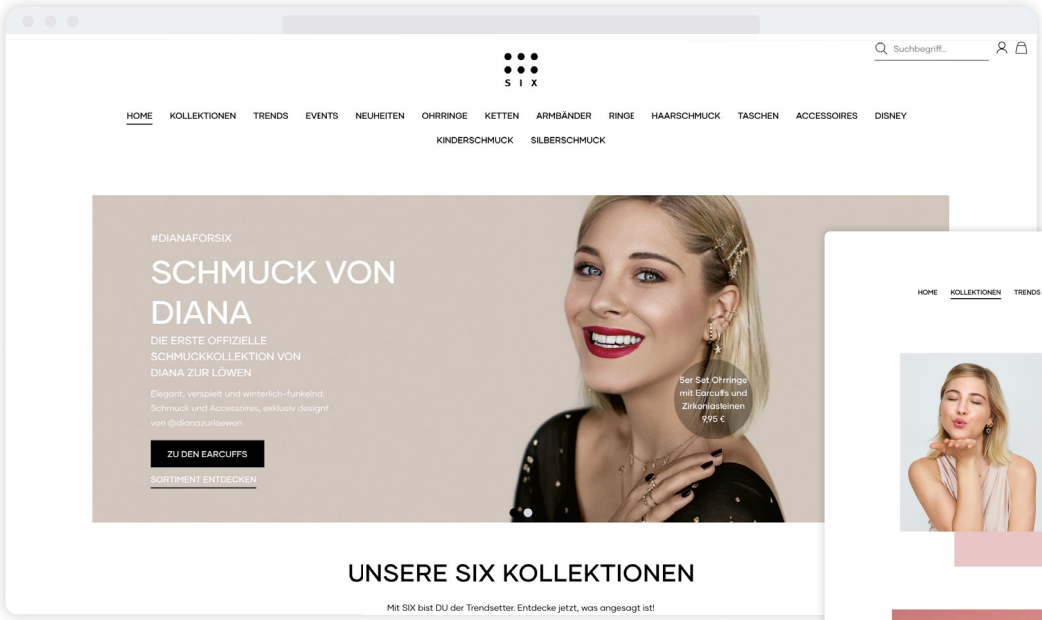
Suchbegriff...

S I X

HOME KOLLEKTIONEN TRENDS EVENTS NEUHEITEN OHRRINGE KETTEN ARMBÄNDER RINGE HAARSCHMUCK TASCHEN ACCESSOIRES DISNEY KINDERSCHMUCK SILBERSCHMUCK

#DIANAFORSIX

SCHMUCK VON DIANA

DIE ERSTE OFFIZIELLE SCHMUCKKOLLEKTION VON DIANA ZUR LÖWEN

Elegant, verspielt und winterlich-funkelnd: Schmuck und Accessoires, exklusiv designt von @dianazurloewen.

ZU DEN EARCUFFS

SORTIMENT ENTDECKEN

5er Set Ohrringe mit Earcuffs und Zirkoniasteinen 9,95 €

UNSERE SIX KOLLEKTIONEN

Mit SIX bist DU der Trendsetter. Entdecke jetzt, was angesagt ist!

HOME KOLLEKTIONEN TRENDS